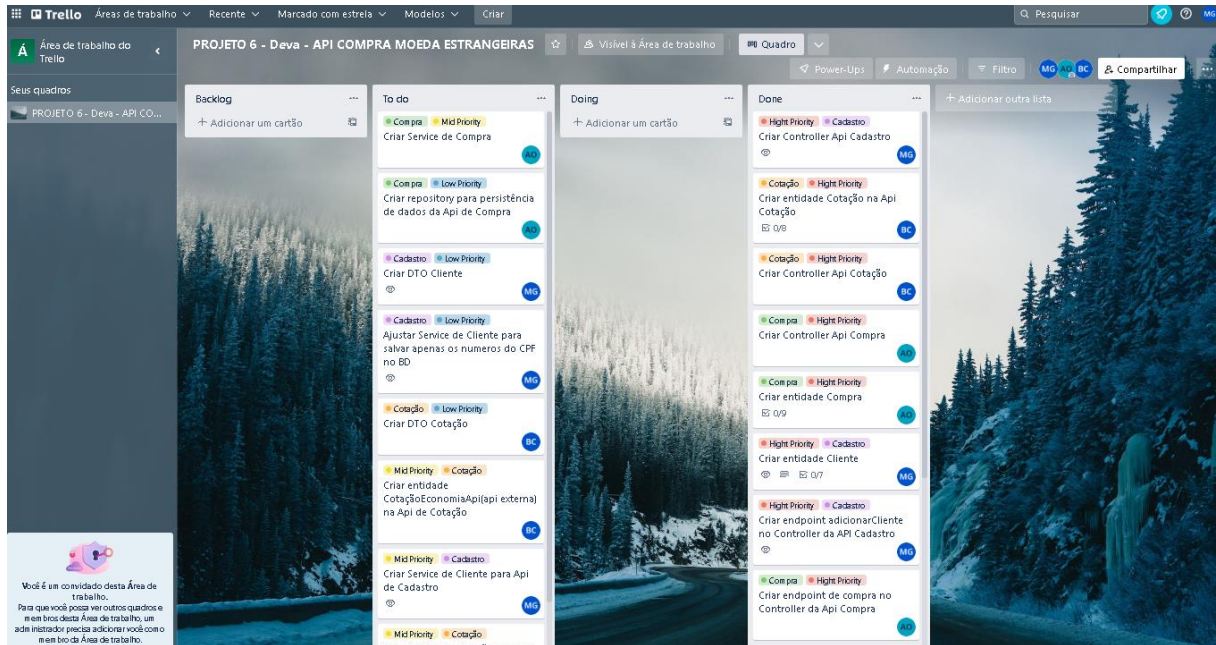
Trello Áreas de trabalho Recente Marcado com estrela Modelos Criar

Pesquisar

MG

Á Área de trabalho do Trello

Seus quadros

PROJETO 6 - Deva - API CO...

Você é um convidado desta Área de trabalho. Para que você possa ver outros quadros e membros desta Área de trabalho, um administrador precisa adicionar você como membro da Área de trabalho.

PROJETO 6 - Deva - API COMPRA MOEDA ESTRANGEIRAS

Visível à Área de trabalho

Quadro

Power-Ups

Automação

Filtro

MG AO BC

Compartilhar

Backlog

+ Adicionar um cartão

To do

Compra Mid Priority
Criar Service de Compra
AO

Compra Low Priority
Criar repository para persistência de dados da Api de Compra
AO

Cadastro Low Priority
Criar DTO Cliente
MG

Cadastro Low Priority
Ajustar Service de Cliente para salvar apenas os numeros do CPF no BD
MG

Cotação Low Priority
Criar DTO Cotação
BC

Mid Priority Cotação
Criar entidade CotaçãoEconomiaApi(api externa) na Api de Cotação
BC

Mid Priority Cadastro
Criar Service de Cliente para Api de Cadastro
MG

Mid Priority Cotação

Doing

+ Adicionar um cartão

Done

Hight Priority Cadastro
Criar Controller Api Cadastro
MG

Cotação Hight Priority
Criar entidade Cotação na Api Cotação
0/8
BC

Cotação Hight Priority
Criar Controller Api Cotação
BC

Compra Hight Priority
Criar Controller Api Compra
AO

Compra Hight Priority
Criar entidade Compra
0/9
AO

Hight Priority Cadastro
Criar entidade Cliente
0/7
MG

Hight Priority Cadastro
Criar endpoint adicionarCliente no Controller da API Cadastro
MG

Compra Hight Priority
Criar endpoint de compra no Controller da Api Compra
AO

+ Adicionar outra lista